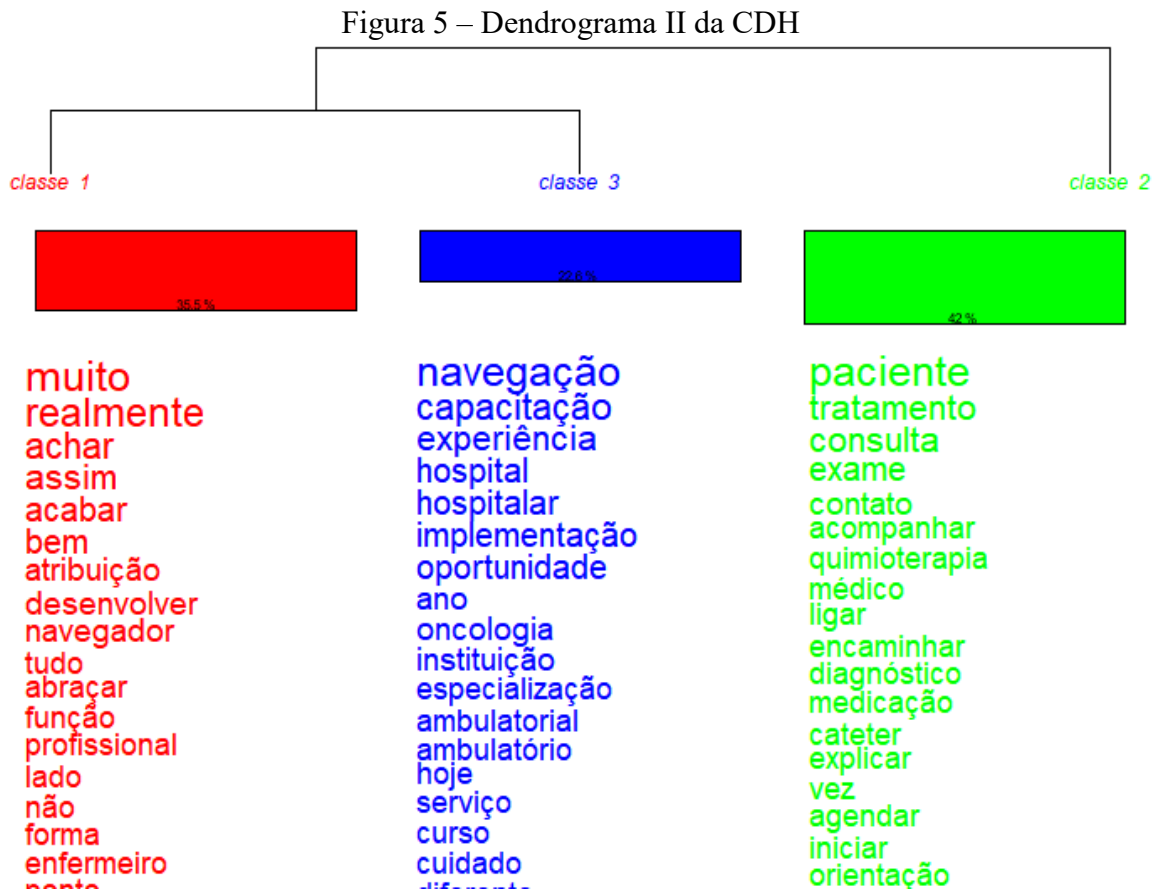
Figura 5 – Dendrograma II da CDH

classe 1

classe 3

classe 2

35,5 %

22,6 %

42 %

muito
realmente
achar
assim
acabar
bem
atribuição
desenvolver
navegador
tudo
abraçar
função
profissional
lado
não
forma
enfermeiro
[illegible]

navegação
capacitação
experiência
hospital
hospitalar
implementação
oportunidade
ano
oncologia
instituição
especialização
ambulatorial
ambulatório
hoje
serviço
curso
cuidado
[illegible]

paciente
tratamento
consulta
exame
contato
acompanhar
quimioterapia
médico
ligar
encaminhar
diagnóstico
medicação
cateter
explicar
vez
agendar
iniciar
orientação